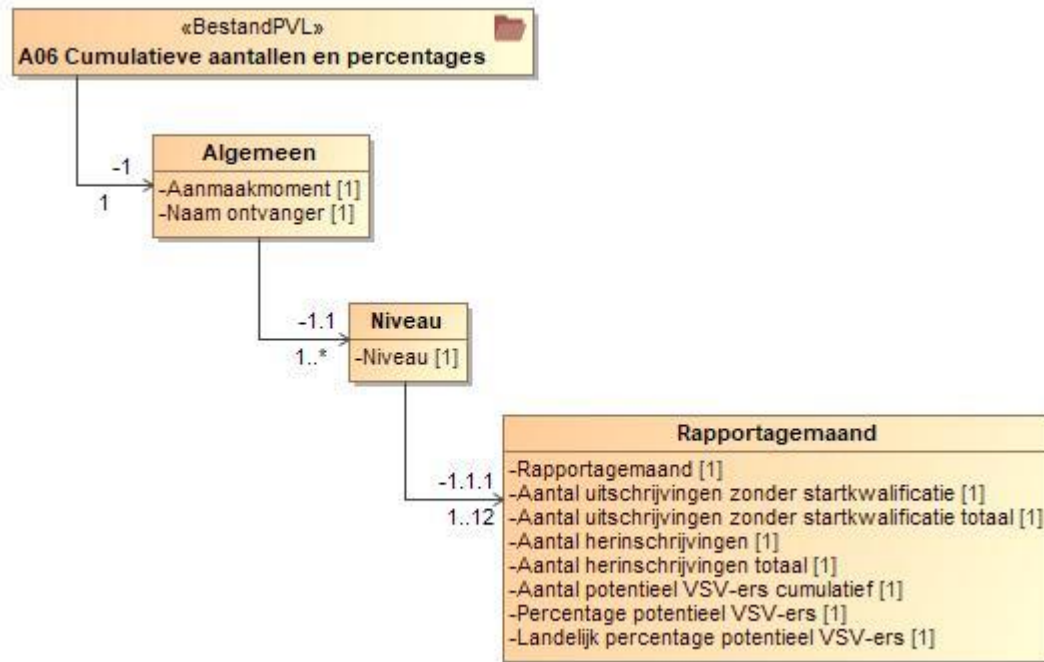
«BestandPVL»
A06 Cumulatieve aantallen en percentages

-1
1

Algemeen
-Aanmaakmoment [1]
-Naam ontvanger [1]

-1.1
1..*

Niveau
-Niveau [1]

-1.1.1
1..12

Rapportagemaand
-Rapportagemaand [1]
-Aantal uitschrijvingen zonder startkwalificatie [1]
-Aantal uitschrijvingen zonder startkwalificatie totaal [1]
-Aantal herinschrijvingen [1]
-Aantal herinschrijvingen totaal [1]
-Aantal potentieel VSV-ers cumulatief [1]
-Percentage potentieel VSV-ers [1]
-Landelijk percentage potentieel VSV-ers [1]